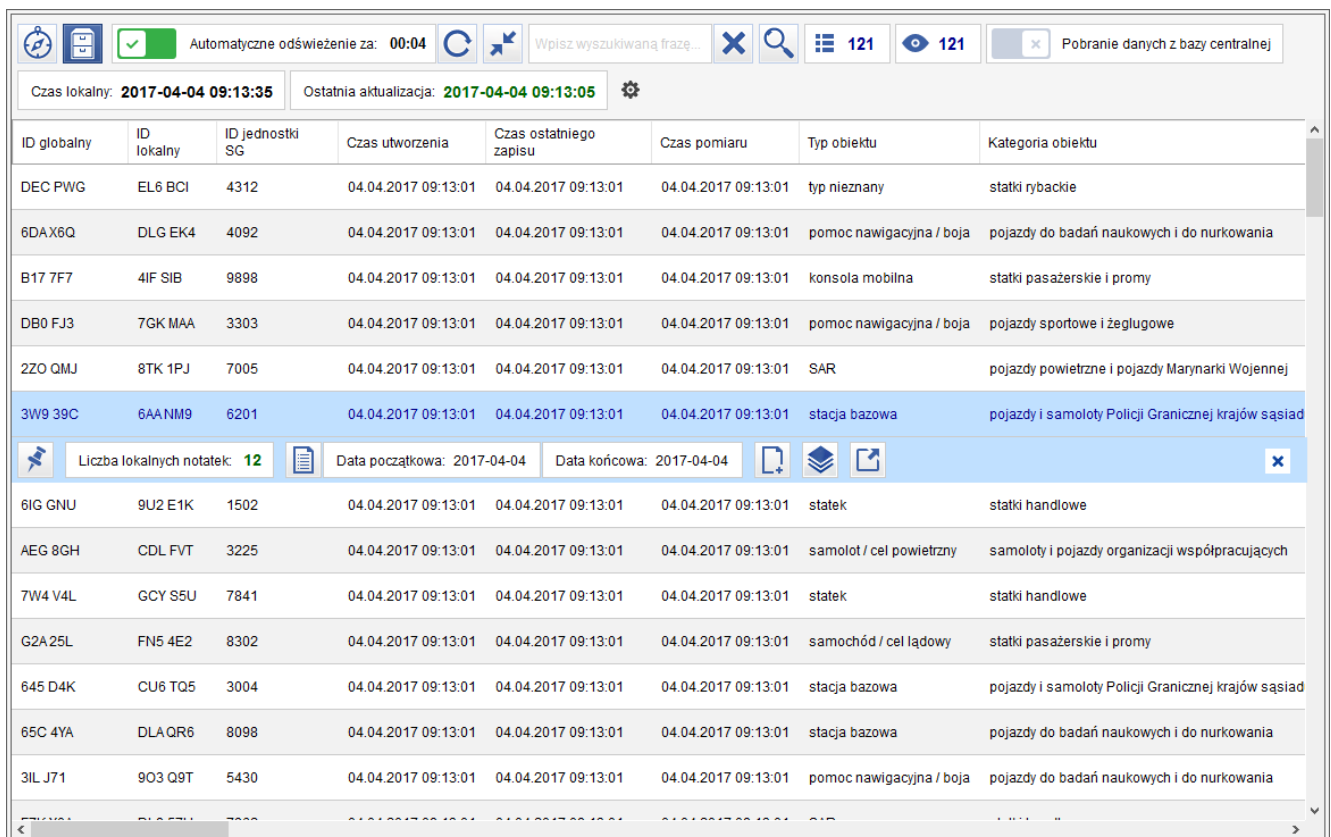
Automatyczne odświeżenie za: 00:04 | Wpisz wyszukiwaną frazę... | 121 | 121 | Pobranie danych z bazy centralnej

Czas lokalny: 2017-04-04 09:13:35 | Ostatnia aktualizacja: 2017-04-04 09:13:05

| ID globalny | ID lokalny | ID jednostki SG | Czas utworzenia | Czas ostatniego zapisu | Czas pomiaru | Typ obiektu | Kategoria obiektu |
|---|---|---|---|---|---|---|---|
| DEC PWG | EL6 BCI | 4312 | 04.04.2017 09:13:01 | 04.04.2017 09:13:01 | 04.04.2017 09:13:01 | typ nieznany | statki rybackie |
| 6DA X6Q | DLG EK4 | 4092 | 04.04.2017 09:13:01 | 04.04.2017 09:13:01 | 04.04.2017 09:13:01 | pomoc nawigacyjna / boja | pojazdy do badań naukowych i do nurkowania |
| B17 7F7 | 4IF SIB | 9898 | 04.04.2017 09:13:01 | 04.04.2017 09:13:01 | 04.04.2017 09:13:01 | konsola mobilna | statki pasażerskie i promy |
| DB0 FJ3 | 7GK MAA | 3303 | 04.04.2017 09:13:01 | 04.04.2017 09:13:01 | 04.04.2017 09:13:01 | pomoc nawigacyjna / boja | pojazdy sportowe i żeglugowe |
| 2ZO QMJ | 8TK 1PJ | 7005 | 04.04.2017 09:13:01 | 04.04.2017 09:13:01 | 04.04.2017 09:13:01 | SAR | pojazdy powietrzne i pojazdy Marynarki Wojennej |
| 3W9 39C | 6AA NM9 | 6201 | 04.04.2017 09:13:01 | 04.04.2017 09:13:01 | 04.04.2017 09:13:01 | stacja bazowa | pojazdy i samoloty Policji Granicznej krajów sąsiad |

Liczba lokalnych notatek: 12 | Data początkowa: 2017-04-04 | Data końcowa: 2017-04-04

| | | | | | | | |
|---|---|---|---|---|---|---|---|
| 6IG GNU | 9U2 E1K | 1502 | 04.04.2017 09:13:01 | 04.04.2017 09:13:01 | 04.04.2017 09:13:01 | statek | statki handlowe |
| AEG 8GH | CDL FVT | 3225 | 04.04.2017 09:13:01 | 04.04.2017 09:13:01 | 04.04.2017 09:13:01 | samolot / cel powietrzny | samoloty i pojazdy organizacji współpracujących |
| 7W4 V4L | GCY S5U | 7841 | 04.04.2017 09:13:01 | 04.04.2017 09:13:01 | 04.04.2017 09:13:01 | statek | statki handlowe |
| G2A 25L | FN5 4E2 | 8302 | 04.04.2017 09:13:01 | 04.04.2017 09:13:01 | 04.04.2017 09:13:01 | samochód / cel lądowy | statki pasażerskie i promy |
| 645 D4K | CU6 TQ5 | 3004 | 04.04.2017 09:13:01 | 04.04.2017 09:13:01 | 04.04.2017 09:13:01 | stacja bazowa | pojazdy i samoloty Policji Granicznej krajów sąsiad |
| 65C 4YA | DLA QR6 | 8098 | 04.04.2017 09:13:01 | 04.04.2017 09:13:01 | 04.04.2017 09:13:01 | stacja bazowa | pojazdy do badań naukowych i do nurkowania |
| 3IL J71 | 9O3 Q9T | 5430 | 04.04.2017 09:13:01 | 04.04.2017 09:13:01 | 04.04.2017 09:13:01 | pomoc nawigacyjna / boja | pojazdy do badań naukowych i do nurkowania |
| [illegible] | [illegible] | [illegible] | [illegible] | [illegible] | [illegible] | SAR | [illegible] |